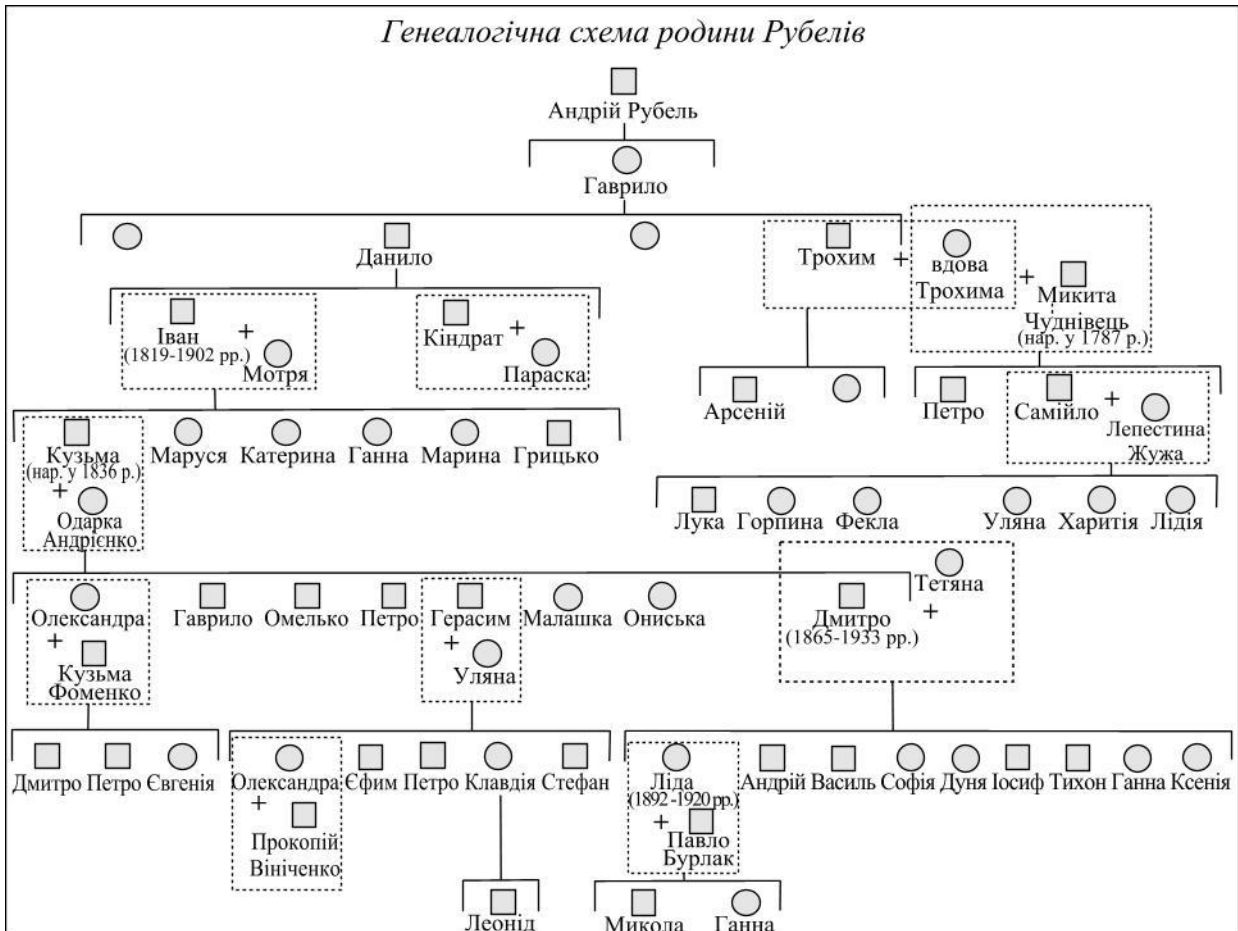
Генеалогічна схема родини Рубелів

Андрій Рубель

Гаврило

Данило

Трохим + вдова Трохима + Микита Чуднівець (нар. у 1787 р.)

Іван (1819-1902 рр.) + Мотря

Кіндрат + Параска

Арсеній

Петро

Самійло + Лепестина Жужа

Кузьма (нар. у 1836 р.) + Одарка Андрієнко

Маруся Катерина Ганна Марина Грицько

Лука Горпина Фекла Уляна Харитія Лідія

Тетяна + Дмитро (1865-1933 рр.)

Олександра + Кузьма Фоменко

Гаврило Омелько Петро

Герасим + Уляна

Малашка Ониська

Дмитро Петро Євгенія

Олександра + Прокопій Вініченко

Єфим Петро Клавдія Стефан

Ліда (1892-1920 рр.) + Павло Бурлак

Андрій Василь Софія Дуня Іосиф Тихон Ганна Ксенія

Леонід

Микола Ганна